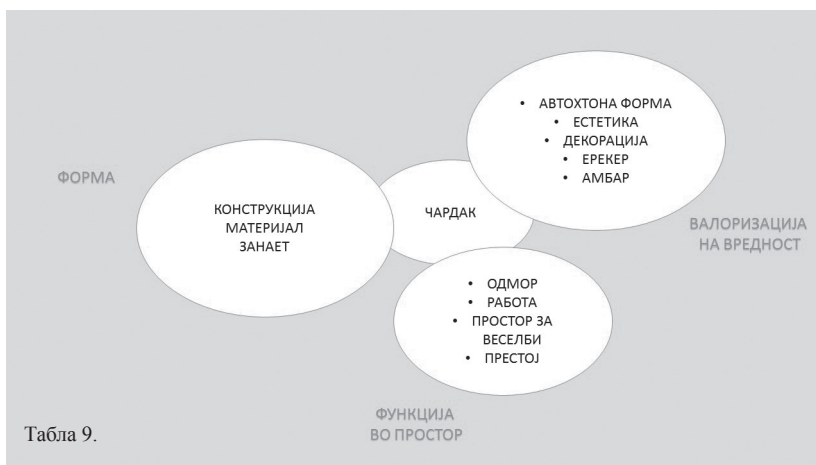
• АВТОХТОНА ФОРМА
• ЕСТЕТИКА
• ДЕКОРАЦИЈА
• ЕРЕКЕР
• АМБАР

ФОРМА

КОНСТРУКЦИЈА
МАТЕРИЈАЛ
ЗАНАЕТ

ЧАРДАК

ВАЛОРИЗАЦИЈА
НА ВРЕДНОСТ

• ОДМОР
• РАБОТА
• ПРОСТОР ЗА ВЕСЕЛБИ
• ПРЕСТОЈ

ФУНКЦИЈА
ВО ПРОСТОР

Табла 9.